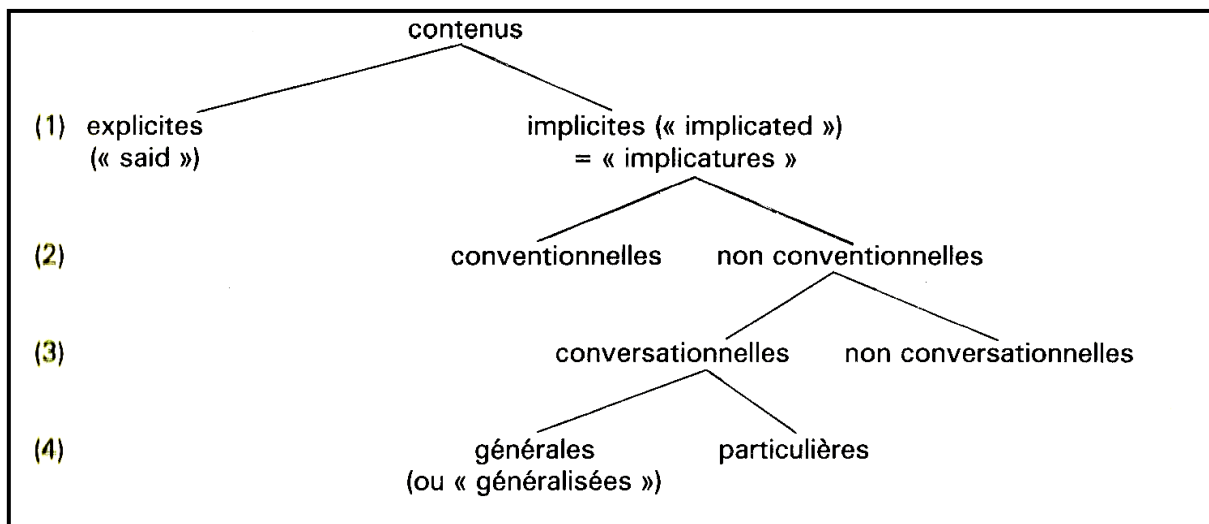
contenus

(1) explicites (« said »)

implicites (« implicated ») = « implicatures »

(2) conventionnelles

non conventionnelles

(3) conversationnelles

non conversationnelles

(4) générales (ou « généralisées »)

particulières